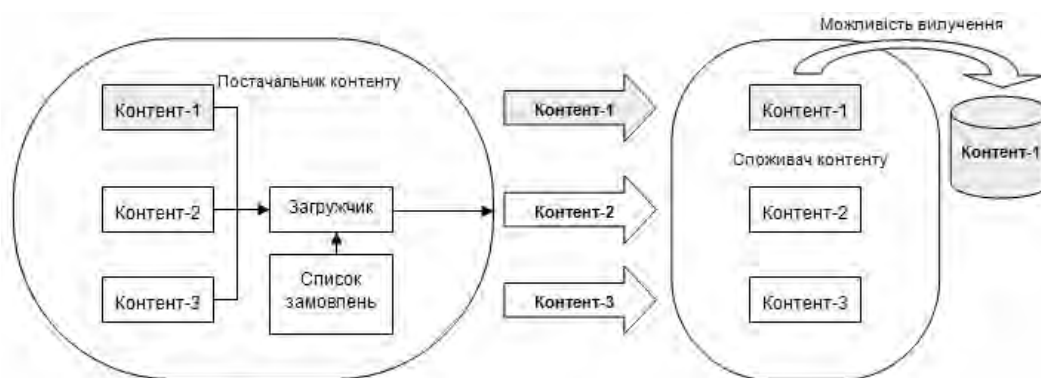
Постачальник контенту

Контент-1

Контент-2

Контент-3

Загружчик

Список замовлень

Контент-1

Контент-2

Контент-3

Можливість вилучення

Контент-1

Споживач контенту

Контент-2

Контент-3

Контент-1